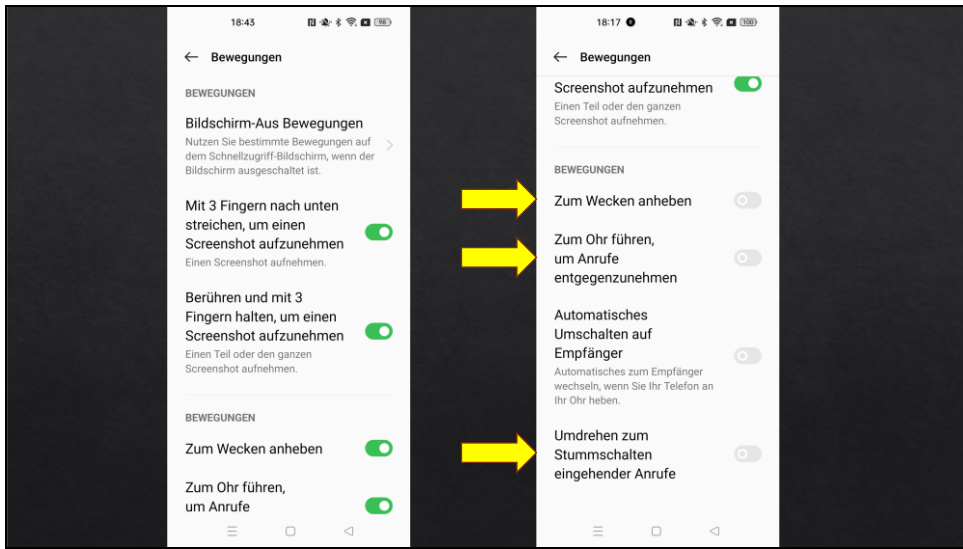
18:43

98

← Bewegungen

BEWEGUNGEN

Bildschirm-Aus Bewegungen

Nutzen Sie bestimmte Bewegungen auf dem Schnellzugriff-Bildschirm, wenn der Bildschirm ausgeschaltet ist.

Mit 3 Fingern nach unten streichen, um einen Screenshot aufzunehmen

Einen Screenshot aufnehmen.

Berühren und mit 3 Fingern halten, um einen Screenshot aufzunehmen

Einen Teil oder den ganzen Screenshot aufnehmen.

BEWEGUNGEN

Zum Wecken anheben

Zum Ohr führen, um Anrufe

18:17

100

← Bewegungen

Screenshot aufzunehmen

Einen Teil oder den ganzen Screenshot aufnehmen.

BEWEGUNGEN

Zum Wecken anheben

Zum Ohr führen, um Anrufe entgegenzunehmen

Automatisches Umschalten auf Empfänger

Automatisches zum Empfänger wechseln, wenn Sie Ihr Telefon an Ihr Ohr heben.

Umdrehen zum Stummschalten eingehender Anrufe